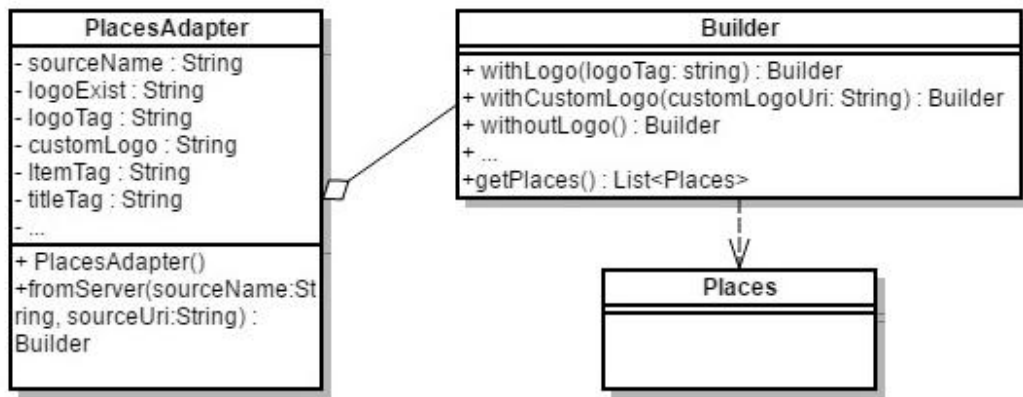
PlacesAdapter
- sourceName : String
- logoExist : String
- logoTag : String
- customLogo : String
- ItemTag : String
- titleTag : String
- ...
+ PlacesAdapter()
+fromServer(sourceName:String, sourceUri:String) : Builder

Builder
+ withLogo(logoTag: string) : Builder
+ withCustomLogo(customLogoUri: String) : Builder
+ withoutLogo() : Builder
+ ...
+getPlaces() : List<Places>

Places